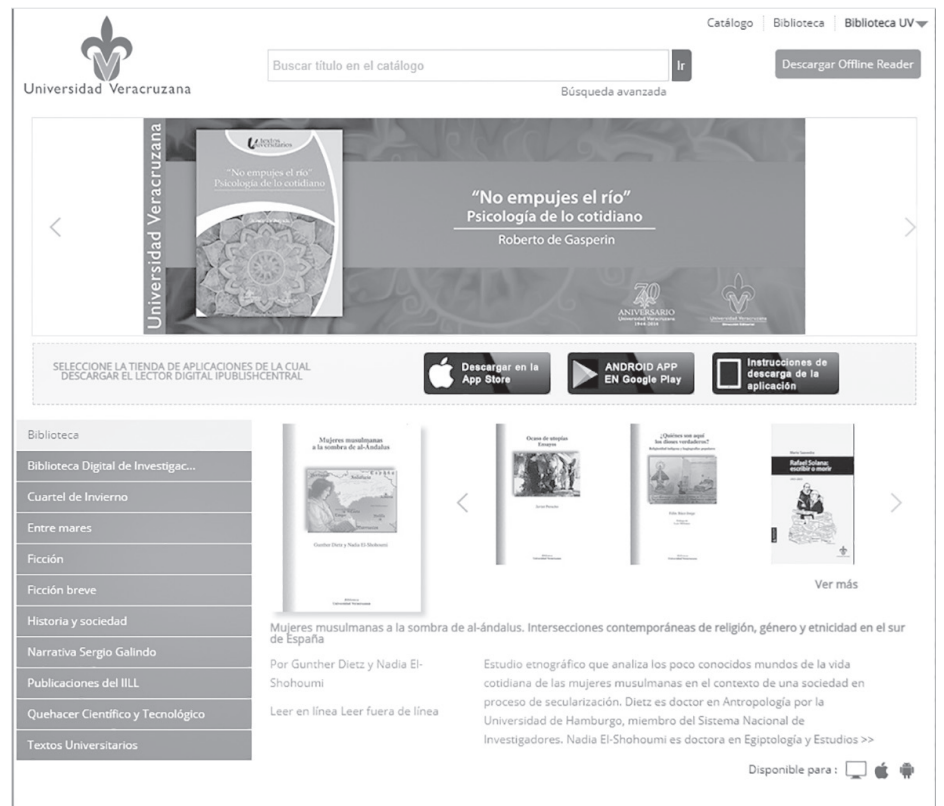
Universidad Veracruzana

Catálogo | Biblioteca | Biblioteca UV

Buscar título en el catálogo

Ir

Búsqueda avanzada

Descargar Offline Reader

Universidad Veracruzana

Textos Universitarios

"No empujes el río" Psicología de lo cotidiano

"No empujes el río"
Psicología de lo cotidiano
Roberto de Gasperin

70 ANIVERSARIO Universidad Veracruzana 1944-2014

Universidad Veracruzana

SELECCIONE LA TIENDA DE APLICACIONES DE LA CUAL DESCARGAR EL LECTOR DIGITAL IPUBLISHCENTRAL

Descargar en la App Store

ANDROID APP EN Google Play

Instrucciones de descarga de la aplicación

Biblioteca
Biblioteca Digital de Investigac...
Cuartel de Invierno
Entre mares
Ficción
Ficción breve
Historia y sociedad
Narrativa Sergio Galindo
Publicaciones del IILL
Quehacer Científico y Tecnológico
Textos Universitarios

Mujeres musulmanas a la sombra de al-Ándalus

Gunther Dietz y Nadia El-Shohoumi

Ocaso de utopías Ensayos

¿Quiénes son aquí los dioses verdaderos?

Rafael Solana: escribir o morir

Ver más

Mujeres musulmanas a la sombra de al-ándalus. Intersecciones contemporáneas de religión, género y etnicidad en el sur de España

Por Gunther Dietz y Nadia El-Shohoumi

Leer en línea Leer fuera de línea

Estudio etnográfico que analiza los poco conocidos mundos de la vida cotidiana de las mujeres musulmanas en el contexto de una sociedad en proceso de secularización. Dietz es doctor en Antropología por la Universidad de Hamburgo, miembro del Sistema Nacional de Investigadores. Nadia El-Shohoumi es doctora en Egiptología y Estudios >>

Disponible para :